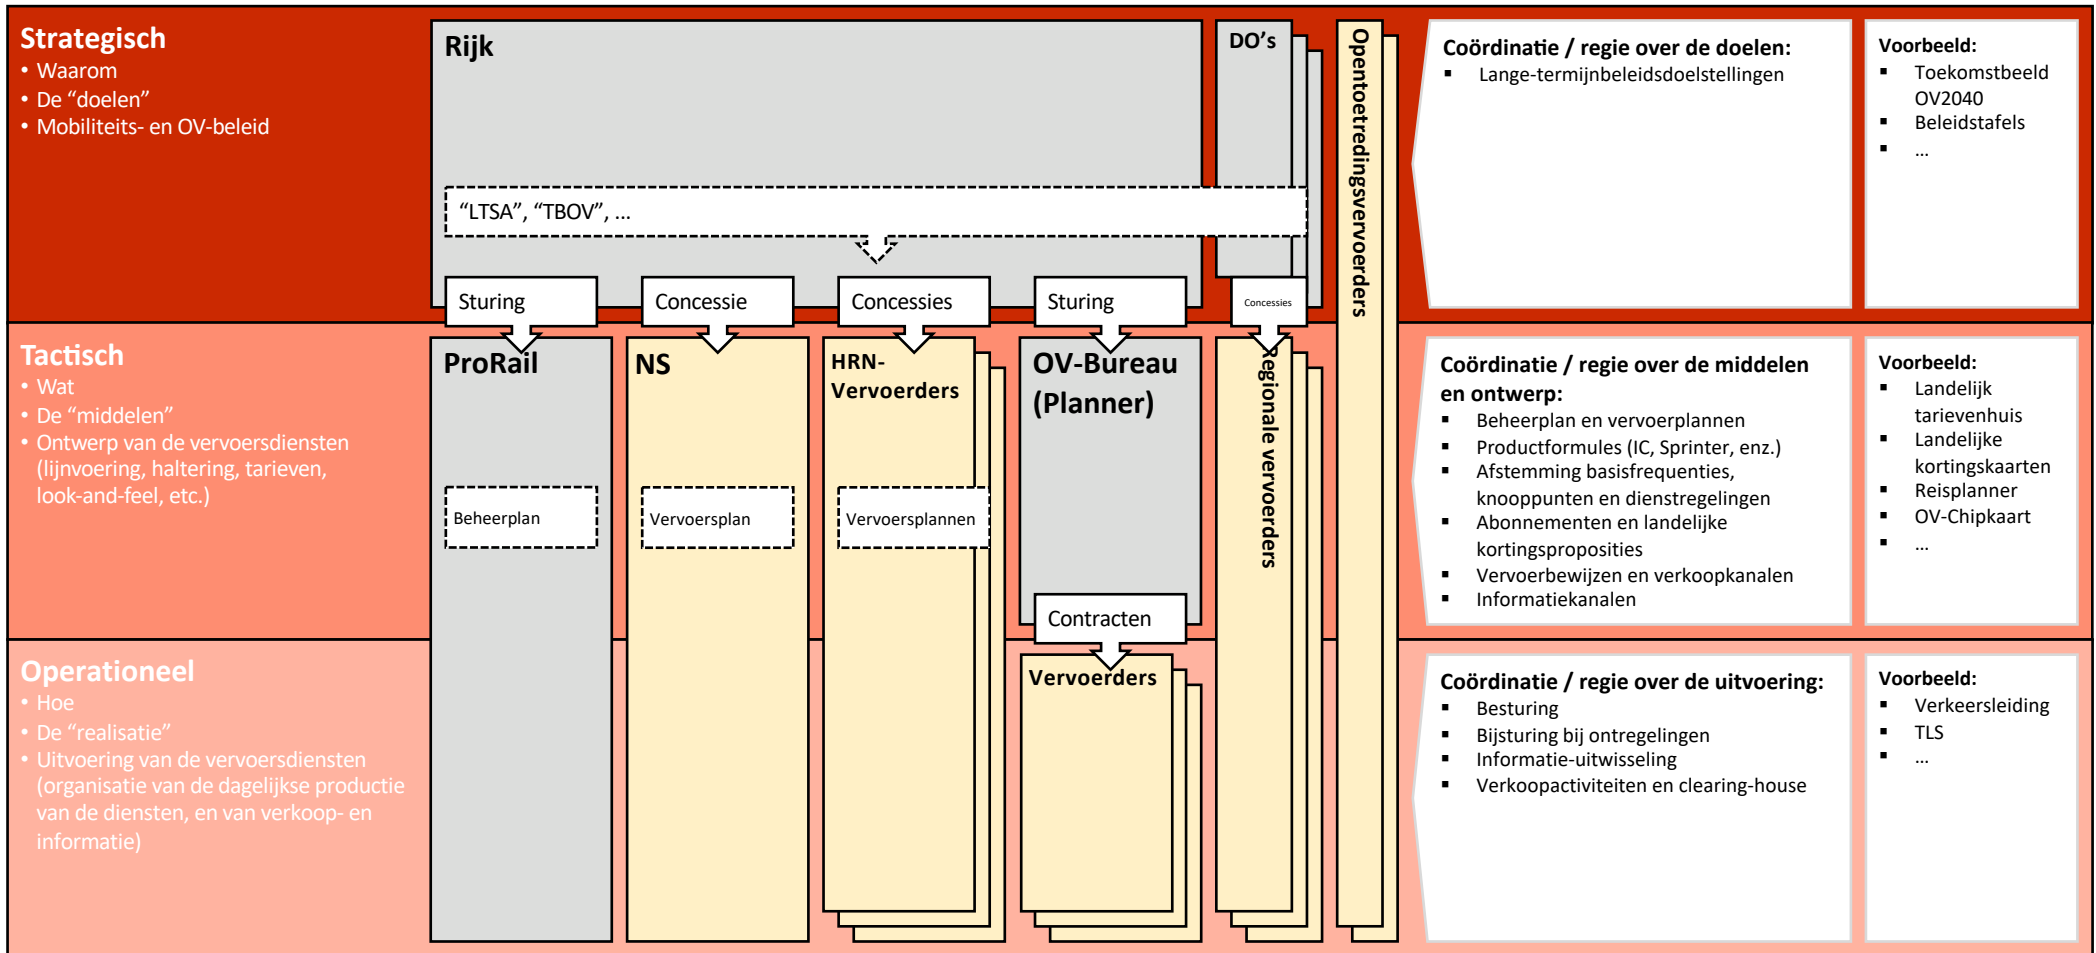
Strategisch
• Waarom
• De "doelen"
• Mobiliteits- en OV-beleid

Rijk

DO's

"LTSA", "TBOV", ...

Sturing

Concessie

Concessies

Sturing

Concessies

Opentoetredingsvervoerders

Coördinatie / regie over de doelen:
▪ Lange-termijnbeleidsdoelstellingen

Voorbeeld:
▪ Toekomstbeeld OV2040
▪ Beleidstafels
▪ ...

Tactisch
• Wat
• De "middelen"
• Ontwerp van de vervoersdiensten (lijnvoering, haltering, tarieven, look-and-feel, etc.)

ProRail

Beheerplan

NS

Vervoersplan

HRN-Vervoerders

Vervoersplannen

OV-Bureau (Planner)

Contracten

Regionale vervoerders

Coördinatie / regie over de middelen en ontwerp:
▪ Beheerplan en vervoerplannen
▪ Productformules (IC, Sprinter, enz.)
▪ Afstemming basisfrequenties, knooppunten en dienstregelingen
▪ Abonnementen en landelijke kortingsproposities
▪ Vervoerbewijzen en verkoopkanalen
▪ Informatiekanalen

Voorbeeld:
▪ Landelijk tarievenhuis
▪ Landelijke kortingskaarten
▪ Reisplanner
▪ OV-Chipkaart
▪ ...

Operationeel
• Hoe
• De "realisatie"
• Uitvoering van de vervoersdiensten (organisatie van de dagelijkse productie van de diensten, en van verkoop- en informatie)

Vervoerders

Coördinatie / regie over de uitvoering:
▪ Besturing
▪ Bijsturing bij ontregelingen
▪ Informatie-uitwisseling
▪ Verkoopactiviteiten en clearing-house

Voorbeeld:
▪ Verkeersleiding
▪ TLS
▪ ...